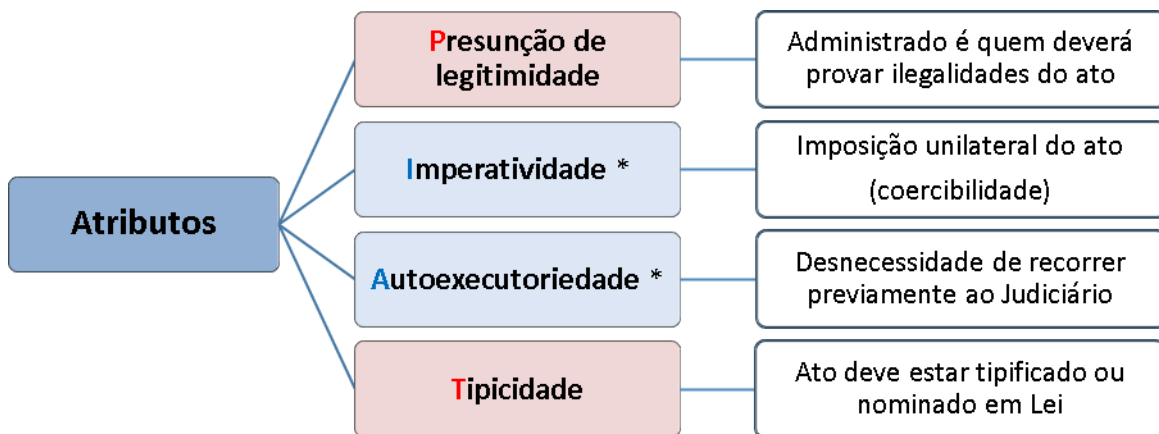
Atributos

Presunção de legitimidade

Administrado é quem deverá provar ilegalidades do ato

Imperatividade *

Imposição unilateral do ato (coercibilidade)

Autoexecutoriedade *

Desnecessidade de recorrer previamente ao Judiciário

Tipicidade

Ato deve estar tipificado ou nominado em Lei